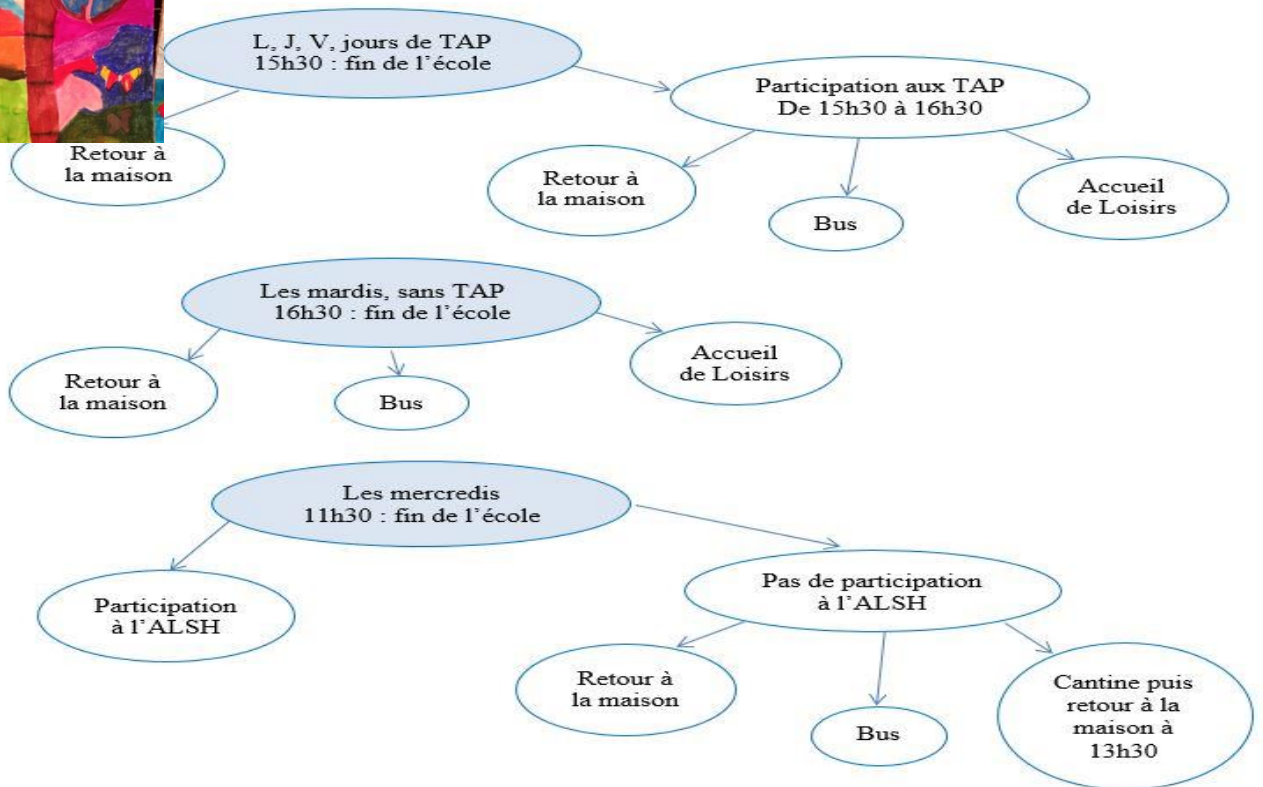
L, J, V, jours de TAP
15h30 : fin de l'école

Retour à la maison

Participation aux TAP
De 15h30 à 16h30

Retour à la maison

Bus

Accueil de Loisirs

Les mardis, sans TAP
16h30 : fin de l'école

Retour à la maison

Bus

Accueil de Loisirs

Les mercredis
11h30 : fin de l'école

Participation à l'ALSH

Pas de participation à l'ALSH

Retour à la maison

Bus

Cantine puis retour à la maison à 13h30